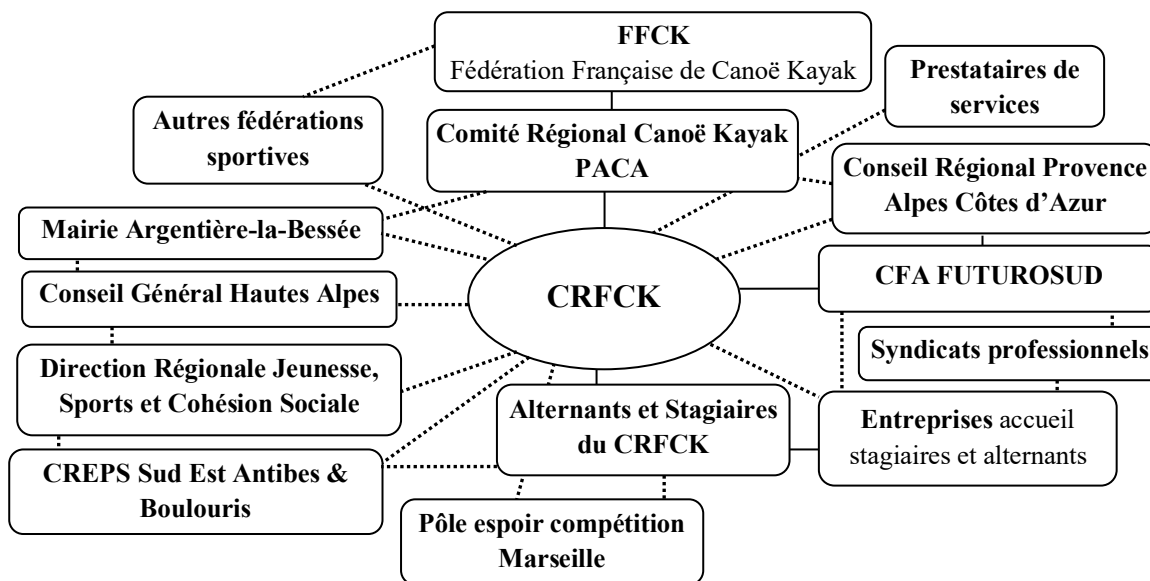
FFCK
Fédération Française de Canoë Kayak

Prestataires de services

Autres fédérations sportives

Comité Régional Canoë Kayak PACA

Conseil Régional Provence Alpes Côtes d'Azur

Mairie Argentière-la-Bessée

CRFCK

CFA FUTUROSUD

Conseil Général Hautes Alpes

Syndicats professionnels

Direction Régionale Jeunesse, Sports et Cohésion Sociale

Alternants et Stagiaires du CRFCK

Entreprises accueil stagiaires et alternants

CREPS Sud Est Antibes & Boulouris

Pôle espoir compétition Marseille